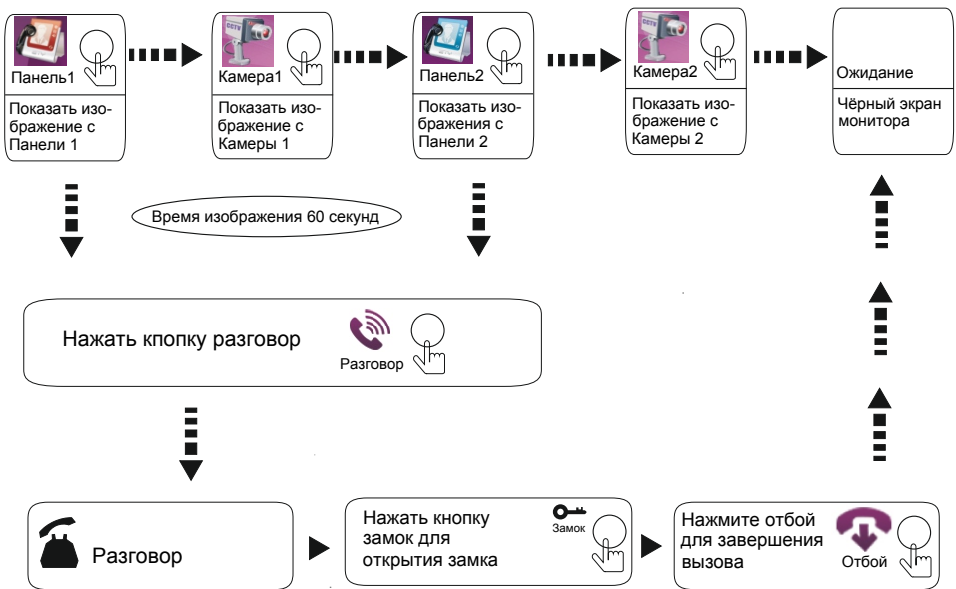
Панель1

Показать изображение с Панели 1

Камера1

Показать изображение с Камеры 1

Панель2

Показать изображения с Панели 2

Камера2

Показать изображение с Камеры 2

Ожидание

Чёрный экран монитора

Время изображения 60 секунд

Нажать кнопку разговор

Разговор

Разговор

Нажать кнопку замок для открытия замка

Замок

Нажмите отбой для завершения вызова

Отбой